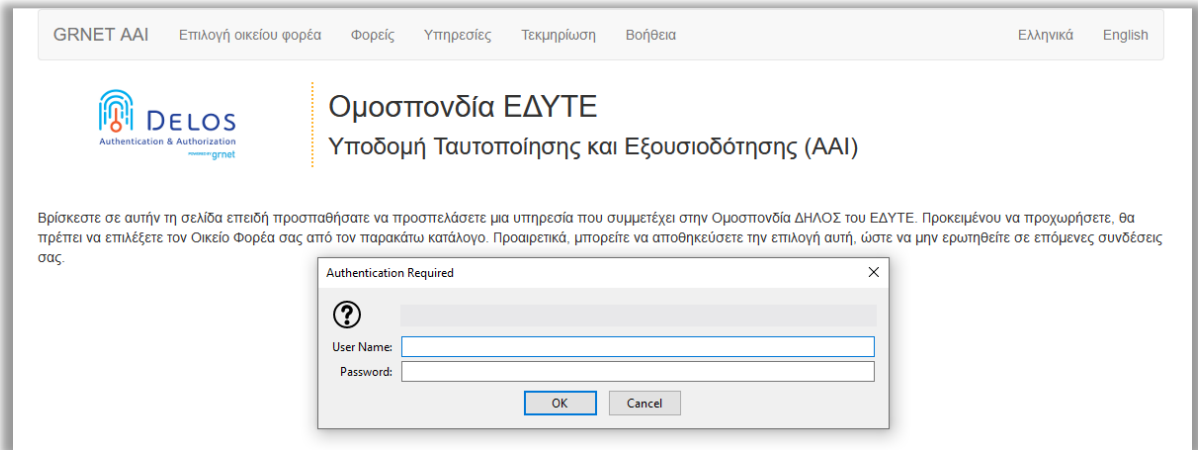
GRNET AAI Επιλογή οικείου φορέα Φορείς Υπηρεσίες Τεκμηρίωση Βοήθεια Ελληνικά English

DELOS
Authentication & Authorization
powered by grnet

Ομοσπονδία ΕΔΥΤΕ
Υποδομή Ταυτοποίησης και Εξουσιοδότησης (AAI)

Βρίσκεστε σε αυτήν τη σελίδα επειδή προσπαθήσατε να προσπελάσετε μια υπηρεσία που συμμετέχει στην Ομοσπονδία ΔΗΛΟΣ του ΕΔΥΤΕ. Προκειμένου να προχωρήσετε, θα πρέπει να επιλέξετε τον Οικείο Φορέα σας από τον παρακάτω κατάλογο. Προαιρετικά, μπορείτε να αποθηκεύσετε την επιλογή αυτή, ώστε να μην ερωτηθείτε σε επόμενες συνδέσεις σας.

Authentication Required
User Name:
Password:
OK Cancel